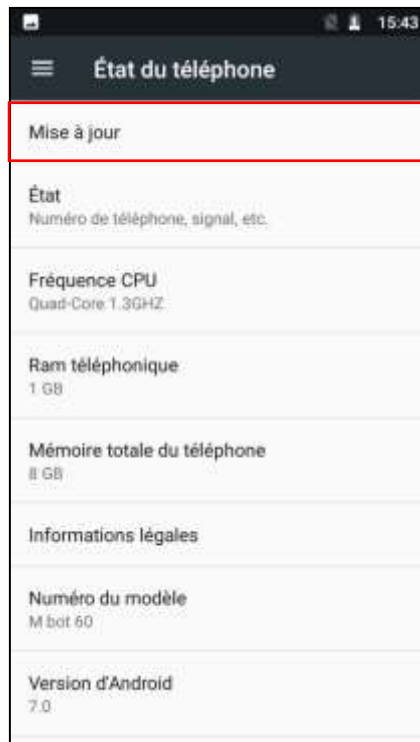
15:43

État du téléphone

Mise à jour

État
Numéro de téléphone, signal, etc.

Fréquence CPU
Quad-Core 1.3GHZ

Ram téléphonique
1 GB

Mémoire totale du téléphone
8 GB

Informations légales

Numéro du modèle
M bot 60

Version d'Android
7.0